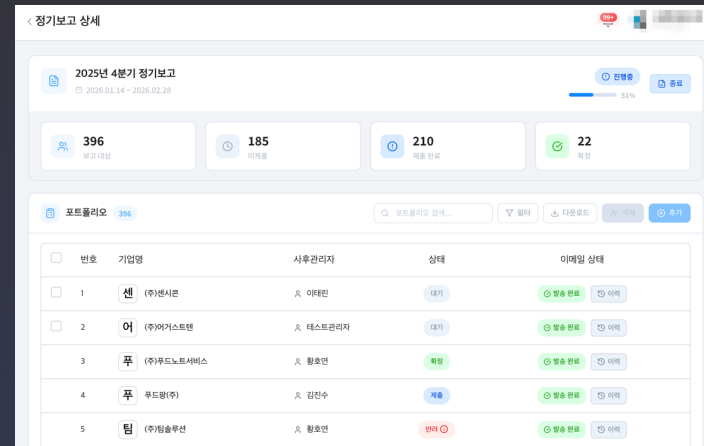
< 정기보고 상세

99+

2025년 4분기 정기보고
2026.01.14 ~ 2026.02.28

진행중
종료
51%

396
보고 대상

185
미제출

210
제출 완료

22
확정

포트폴리오 396

포트폴리오 검색...
필터
다운로드
삭제
추가

| | 번호 | 기업명 | 사후관리자 | 상태 | 이메일 상태 |
|---|---|---|---|---|---|
| | 1 | 센 (주)센시콘 | 이태린 | 대기 | 발송 완료 이력 |
| | 2 | 어 (주)어거스트텐 | 테스트관리자 | 대기 | 발송 완료 이력 |
| | 3 | 푸 (주)푸드노트서비스 | 황호연 | 확정 | 발송 완료 이력 |
| | 4 | 푸 푸드팡(주) | 김진수 | 제출 | 발송 완료 이력 |
| | 5 | 팀 (주)팀솔루션 | 황호연 | 반려 | 발송 완료 이력 |